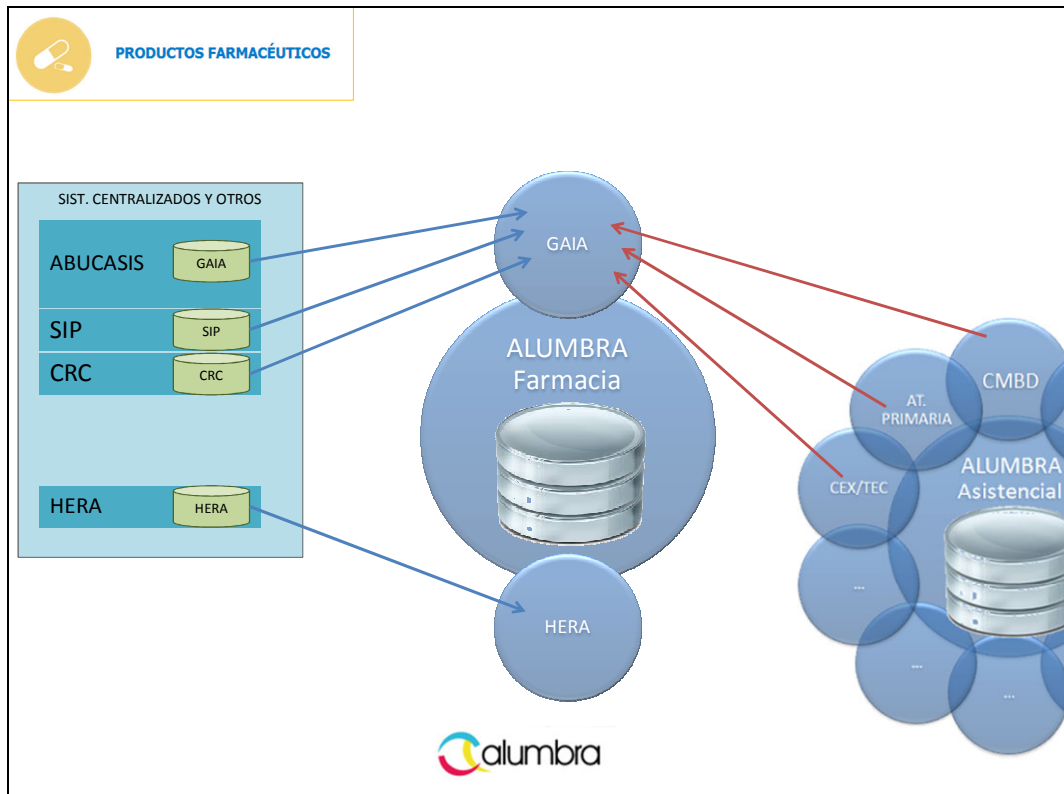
PRODUCTOS FARMACÉUTICOS

SIST. CENTRALIZADOS Y OTROS

ABUCASIS
GAIA

SIP
SIP

CRC
CRC

HERA
HERA

GAIA

ALUMBRA
Farmacia

HERA

CMBD

AT. PRIMARIA

ALUMBRA
Asistencial

CEX/TEC

...

...

...

alumbra